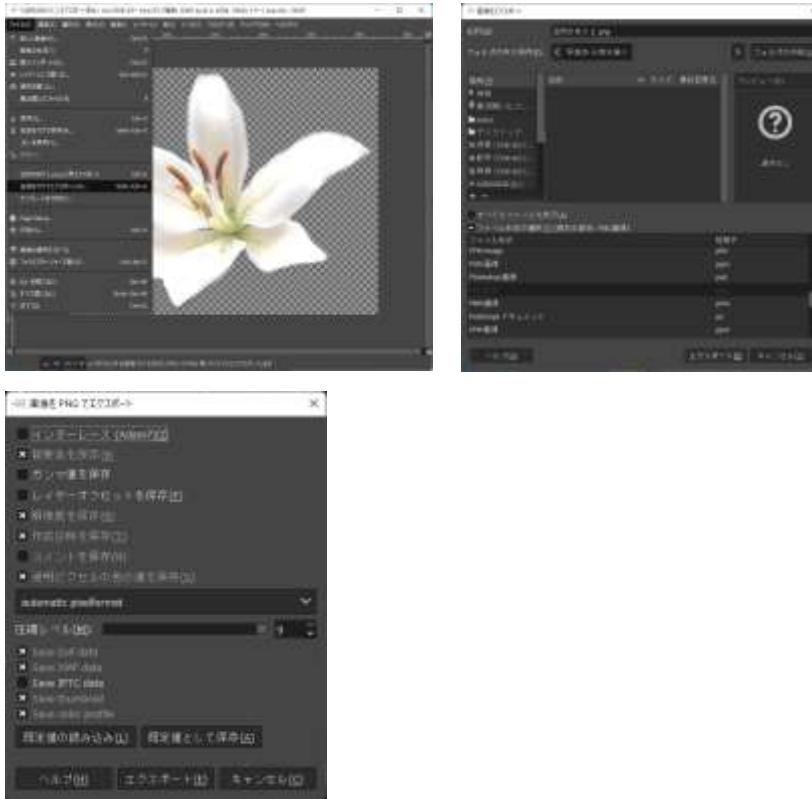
画像を PNG でエクスポート

インターレース (Adam7)(I)
背景色を保存(B)
ガンマ値を保存
レイヤーオフセットを保存(F)
解像度を保存(S)
作成日時を保存(T)
コメントを保存(V)
透明ピクセルの色の値を保存(P)

automatic pixelformat

圧縮レベル(M) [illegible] 9

Save Exif data
Save XMP data
Save IPTC data
Save thumbnail
Save color profile

既定値の読み込み(L) 既定値として保存(A)

ヘルプ(H) エクスポート(E) キャンセル(C)

画像のエクスポート

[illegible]

ヘルプ(H) エクスポート(E) キャンセル(C)